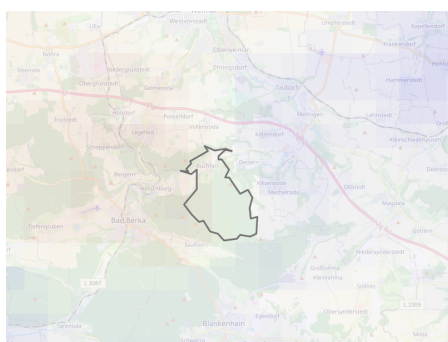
Ulla
Westerstedt
Umpferstedt
Kapellendorf
Nohra
Oberweimar
Frankendorf
Daasdorf
Niedergrunstedt
Ehringsdorf
Oberngrunstedt
Gelmeroda
Taubach
Hammerstedt
Mellingen
Possendorf
Vollersroda
Umpferstedt
Legefeld
Köttendorf
Bergern
Buchfart
Döbritschen
Hetschburg
Kiliansroda
Bad Berka
Tiefengruben
Niedersynderstedt
Großkröbitz
L 3087
L 1059
Blankenhain
Magdala
Milda